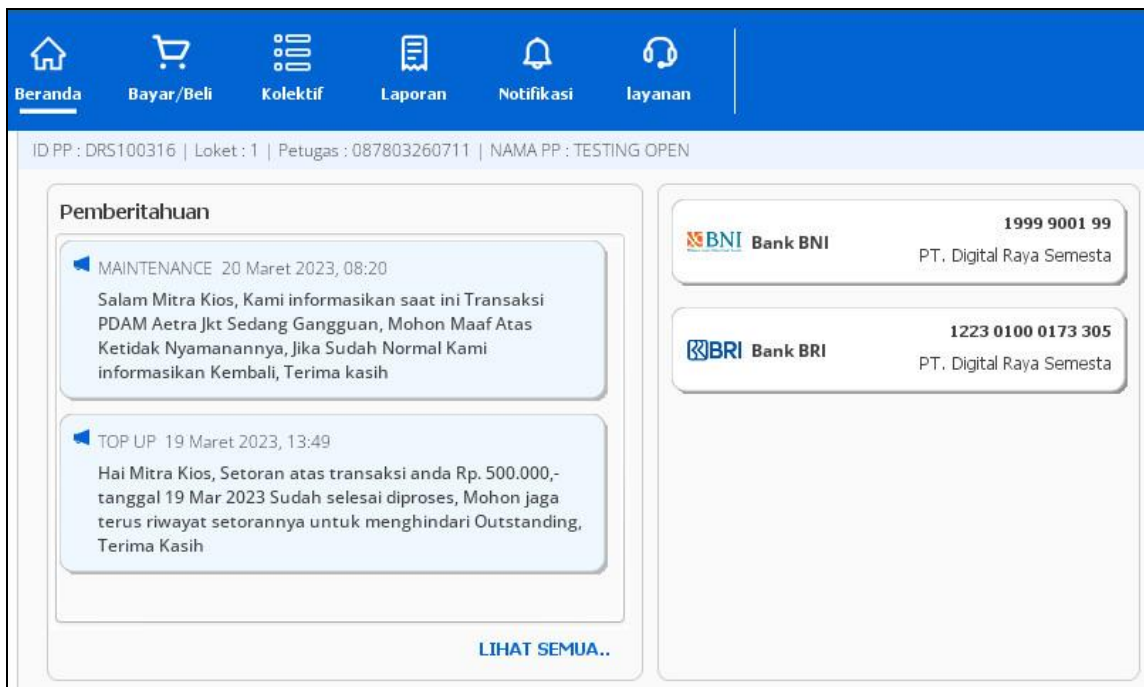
Beranda Bayar/Beli Kolektif Laporan Notifikasi layanan

ID PP : DRS100316 | Loket : 1 | Petugas : 087803260711 | NAMA PP : TESTING OPEN

Pemberitahuan

MAINTENANCE 20 Maret 2023, 08:20

Salam Mitra Kios, Kami informasikan saat ini Transaksi PDAM Aetra Jkt Sedang Gangguan, Mohon Maaf Atas Ketidak Nyamanannya, Jika Sudah Normal Kami informasikan Kembali, Terima kasih

TOP UP 19 Maret 2023, 13:49

Hai Mitra Kios, Setoran atas transaksi anda Rp. 500.000,- tanggal 19 Mar 2023 Sudah selesai diproses, Mohon jaga terus riwayat setorannya untuk menghindari Outstanding, Terima Kasih

LIHAT SEMUA..

BNI Bank BNI
1999 9001 99
PT. Digital Raya Semesta

BRI Bank BRI
1223 0100 0173 305
PT. Digital Raya Semesta